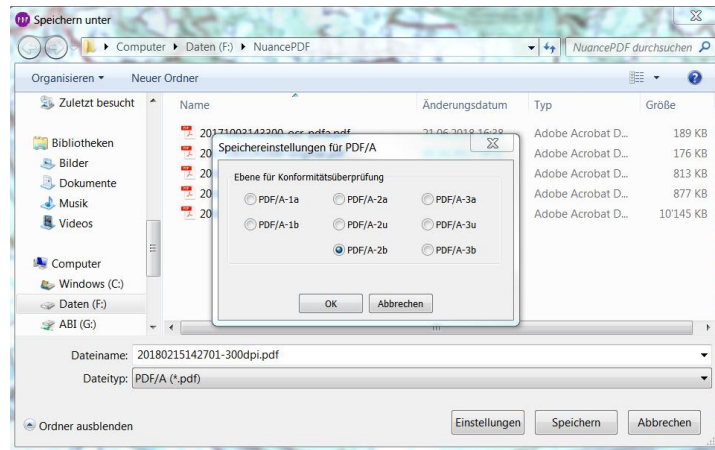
Speichern unter

Computer ▸ Daten (F:) ▸ NuancePDF

NuancePDF durchsuchen

Organisieren ▾ Neuer Ordner

Zuletzt besucht

Bibliotheken
Bilder
Dokumente
Musik
Videos

Computer
Windows (C:)
Daten (F:)
ABI (G:)

| Name | Änderungsdatum | Typ | Größe |
|---|---|---|---|
| 20171003142300-ocr-pdfa.pdf | 21.06.2018 16:38 | Adobe Acrobat D... | 189 KB |
| 20 | | Adobe Acrobat D... | 176 KB |
| 20 | | Adobe Acrobat D... | 813 KB |
| 20 | | Adobe Acrobat D... | 877 KB |
| 20 | | Adobe Acrobat D... | 10'145 KB |

Speichereinstellungen für PDF/A

Ebene für Konformitätsüberprüfung

PDF/A-1a PDF/A-2a PDF/A-3a
PDF/A-1b PDF/A-2u PDF/A-3u
PDF/A-2b PDF/A-3b

OK Abbrechen

Dateiname: 20180215142701-300dpi.pdf

Dateityp: PDF/A (*.pdf)

Ordner ausblenden

Einstellungen Speichern Abbrechen